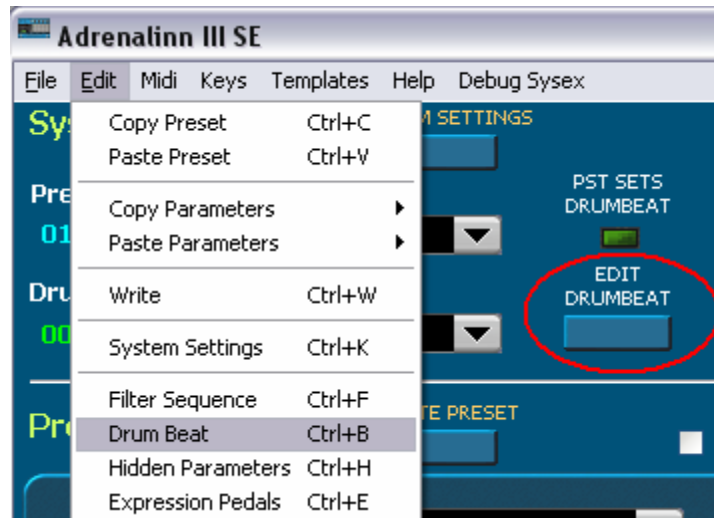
Adrenalinn III SE

File Edit Midi Keys Templates Help Debug Sysex

Sys

Pre
01

Dru
00

Pr

Copy Preset Ctrl+C
Paste Preset Ctrl+V

Copy Parameters
Paste Parameters

Write Ctrl+W

System Settings Ctrl+K

Filter Sequence Ctrl+F
Drum Beat Ctrl+B
Hidden Parameters Ctrl+H
Expression Pedals Ctrl+E

M SETTINGS

PST SETS DRUMBEAT

EDIT DRUMBEAT

TE PRESET